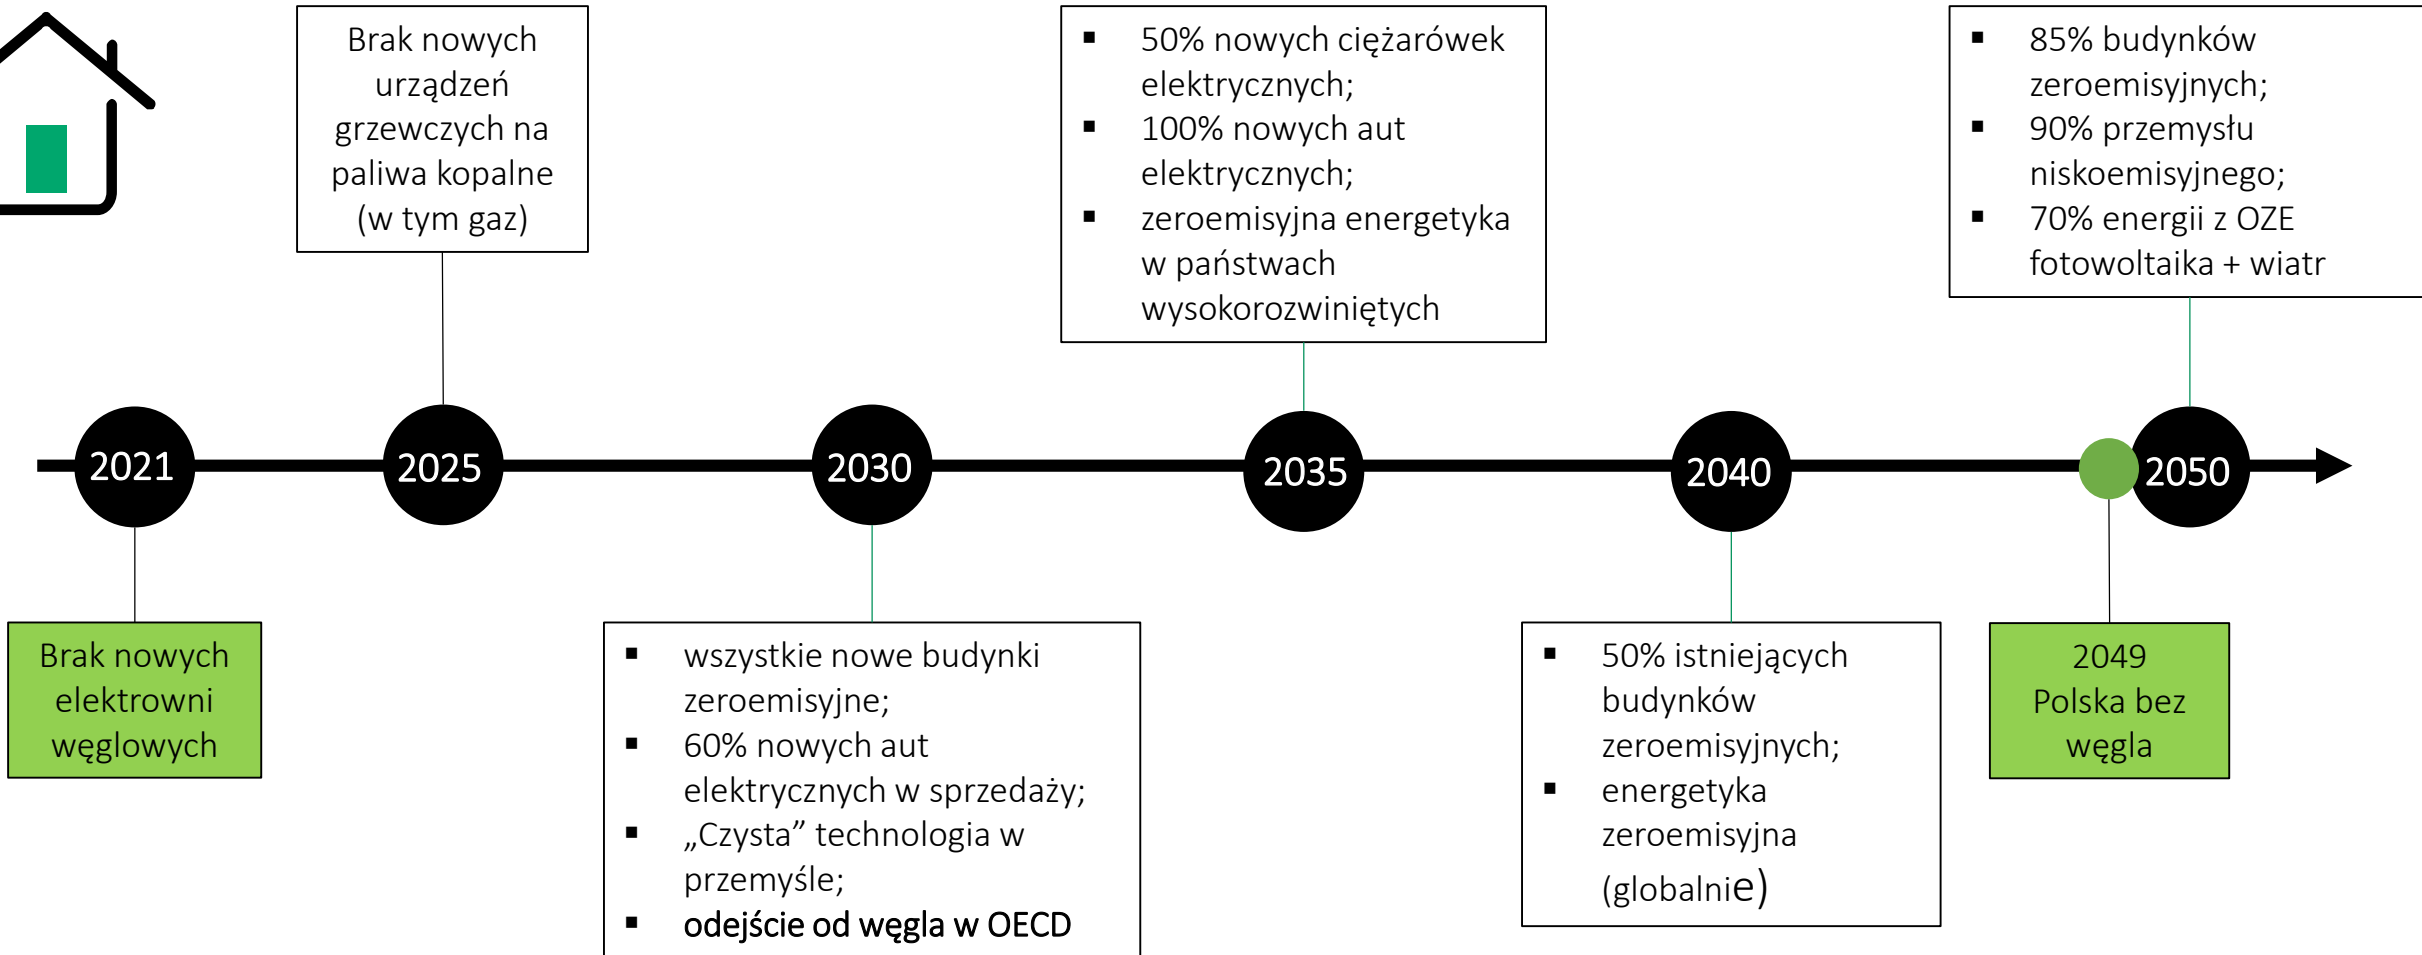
Brak nowych urządzeń grzewczych na paliwa kopalne (w tym gaz)

▪ 50% nowych ciężarówek elektrycznych;
▪ 100% nowych aut elektrycznych;
▪ zeroemisyjna energetyka w państwach wysokorozwiniętych

▪ 85% budynków zeroemisyjnych;
▪ 90% przemysłu niskoemisyjnego;
▪ 70% energii z OZE fotowoltaika + wiatr

2021

2025

2030

2035

2040

2050

Brak nowych elektrowni węglowych

▪ wszystkie nowe budynki zeroemisyjne;
▪ 60% nowych aut elektrycznych w sprzedaży;
▪ „Czysta” technologia w przemyśle;
▪ odejście od węgla w OECD

▪ 50% istniejących budynków zeroemisyjnych;
▪ energetyka zeroemisyjna (globalnie)

2049 Polska bez węgla